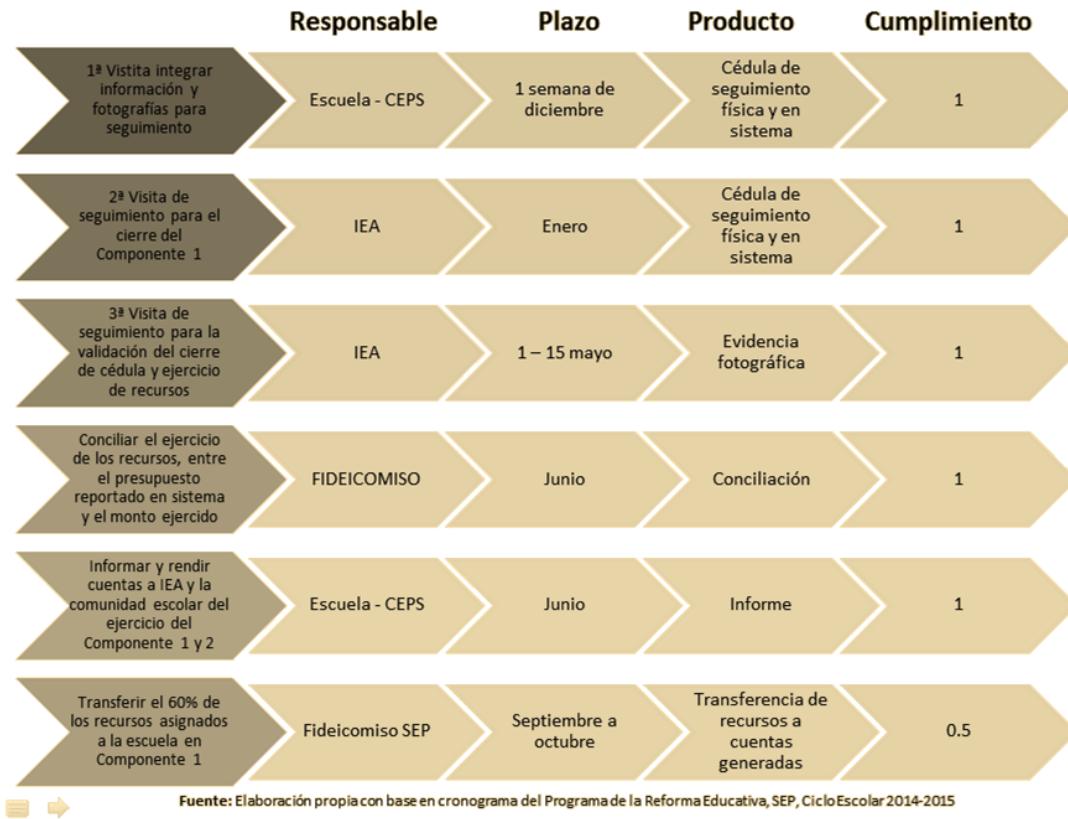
| | Responsable | Plazo | Producto | Cumplimiento |
|---|---|---|---|---|
| 1ª Vistita integrar información y fotografías para seguimiento | Escuela - CEPS | 1 semana de diciembre | Cédula de seguimiento física y en sistema | 1 |
| 2ª Visita de seguimiento para el cierre del Componente 1 | IEA | Enero | Cédula de seguimiento física y en sistema | 1 |
| 3ª Visita de seguimiento para la validación del cierre de cédula y ejercicio de recursos | IEA | 1 – 15 mayo | Evidencia fotográfica | 1 |
| Conciliar el ejercicio de los recursos, entre el presupuesto reportado en sistema y el monto ejercido | FIDEICOMISO | Junio | Conciliación | 1 |
| Informar y rendir cuentas a IEA y la comunidad escolar del ejercicio del Componente 1 y 2 | Escuela - CEPS | Junio | Informe | 1 |
| Transferir el 60% de los recursos asignados a la escuela en Componente 1 | Fideicomiso SEP | Septiembre a octubre | Transferencia de recursos a cuentas generadas | 0.5 |

Fuente: Elaboración propia con base en cronograma del Programa de la Reforma Educativa, SEP, Ciclo Escolar 2014-2015